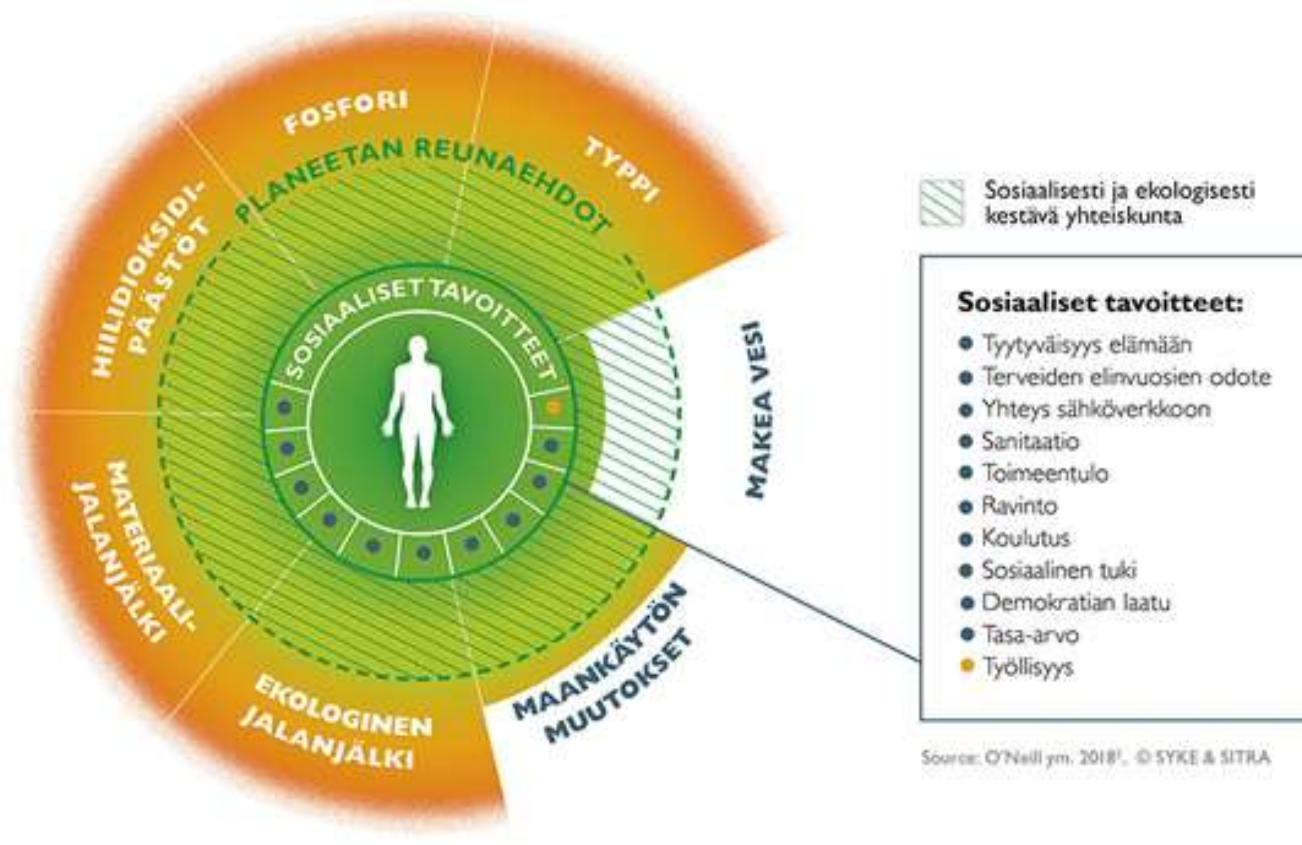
FOSFORI

TYPPI

PLANEETAN REUNAEHDOT

HIILIDIOKSIDIPÄÄSTÖT

SOSIAALISET TAVOITTEET

MAKEA VESI

MATERIAALIJALANJÄLKI

EKOLOGINEN JALANJÄLKI

MAANKÄYTÖN MUUTOKSET

Sosiaalisesti ja ekologisesti kestävä yhteiskunta

**Sosiaaliset tavoitteet:**

- Tyytyväisyys elämään
- Terveiden elinvuosien odote
- Yhteys sähköverkkoon
- Sanitaatio
- Toimeentulo
- Ravinto
- Koulutus
- Sosiaalinen tuki
- Demokratian laatu
- Tasa-arvo
- Työllisyys

Source: O'Neill ym. 2018¹, © SYKE & SITRA